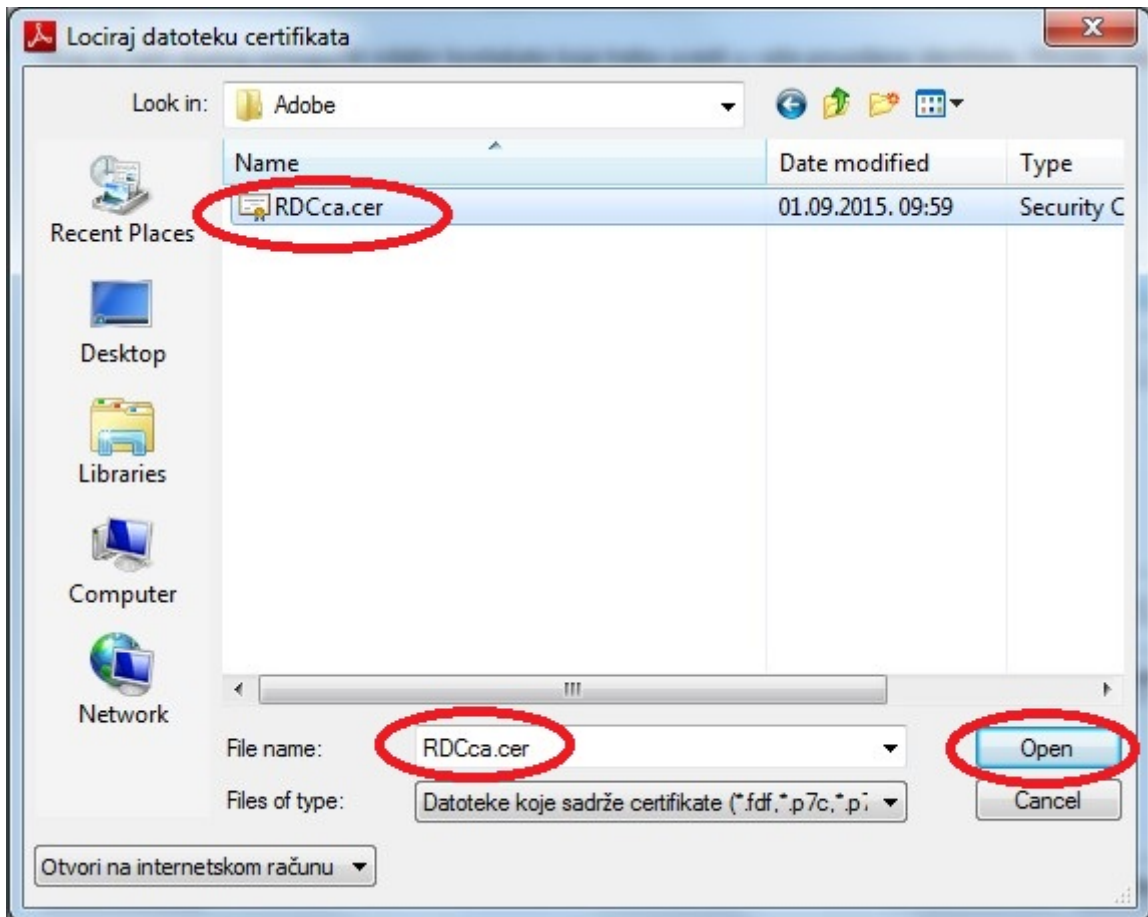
Lociraj datoteku certifikata

Look in: Adobe

Name | Date modified | Type

RDCca.cer | 01.09.2015. 09:59 | Security C

Recent Places

Desktop

Libraries

Computer

Network

File name: RDCca.cer

Open

Files of type: Datoteke koje sadrže certifikate (*.fdf,*.p7c,*.p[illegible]

Cancel

Otvori na internetskom računu